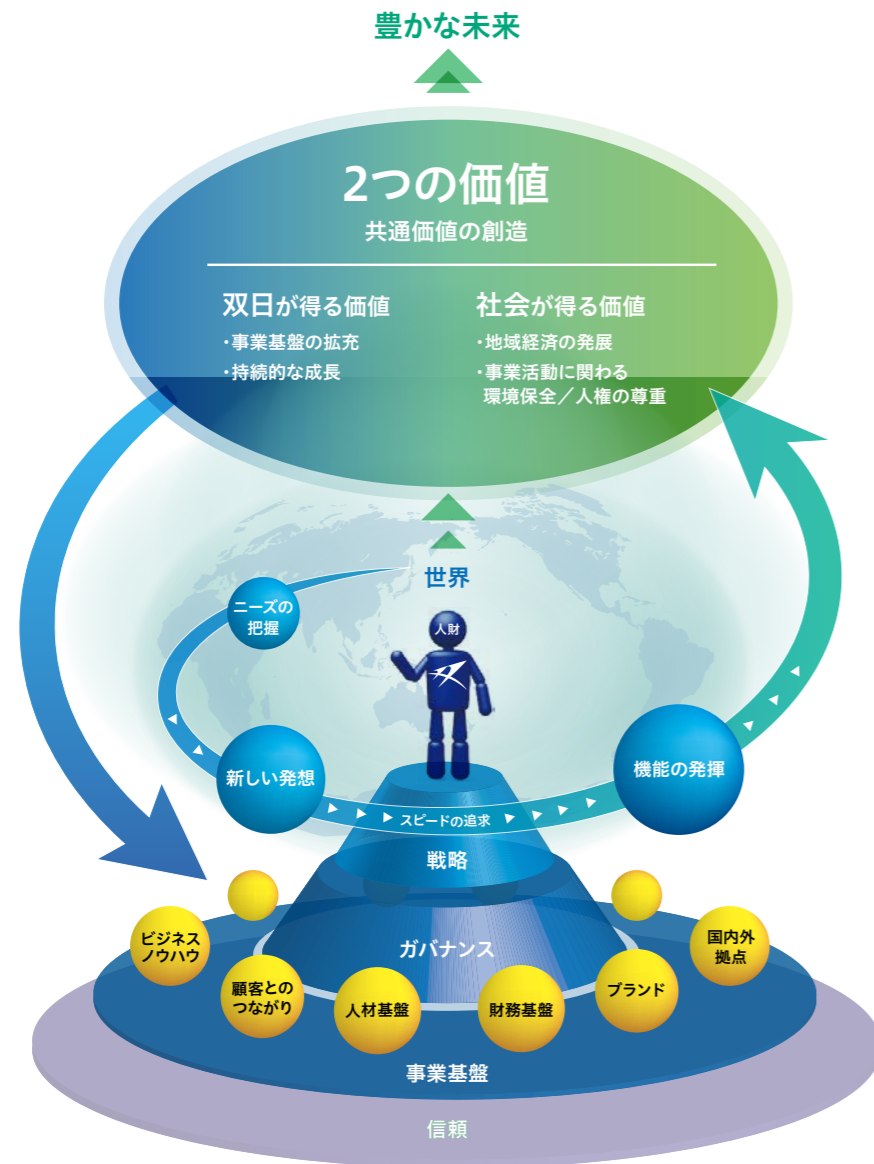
豊かな未来

2つの価値
共通価値の創造

双日が得る価値
・事業基盤の拡充
・持続的な成長

社会が得る価値
・地域経済の発展
・事業活動に関わる環境保全／人権の尊重

世界

ニーズの把握

人財

新しい発想

スピードの追求

機能の発揮

戦略

ガバナンス

ビジネスノウハウ

顧客とのつながり

人材基盤

財務基盤

ブランド

国内外拠点

事業基盤

信頼